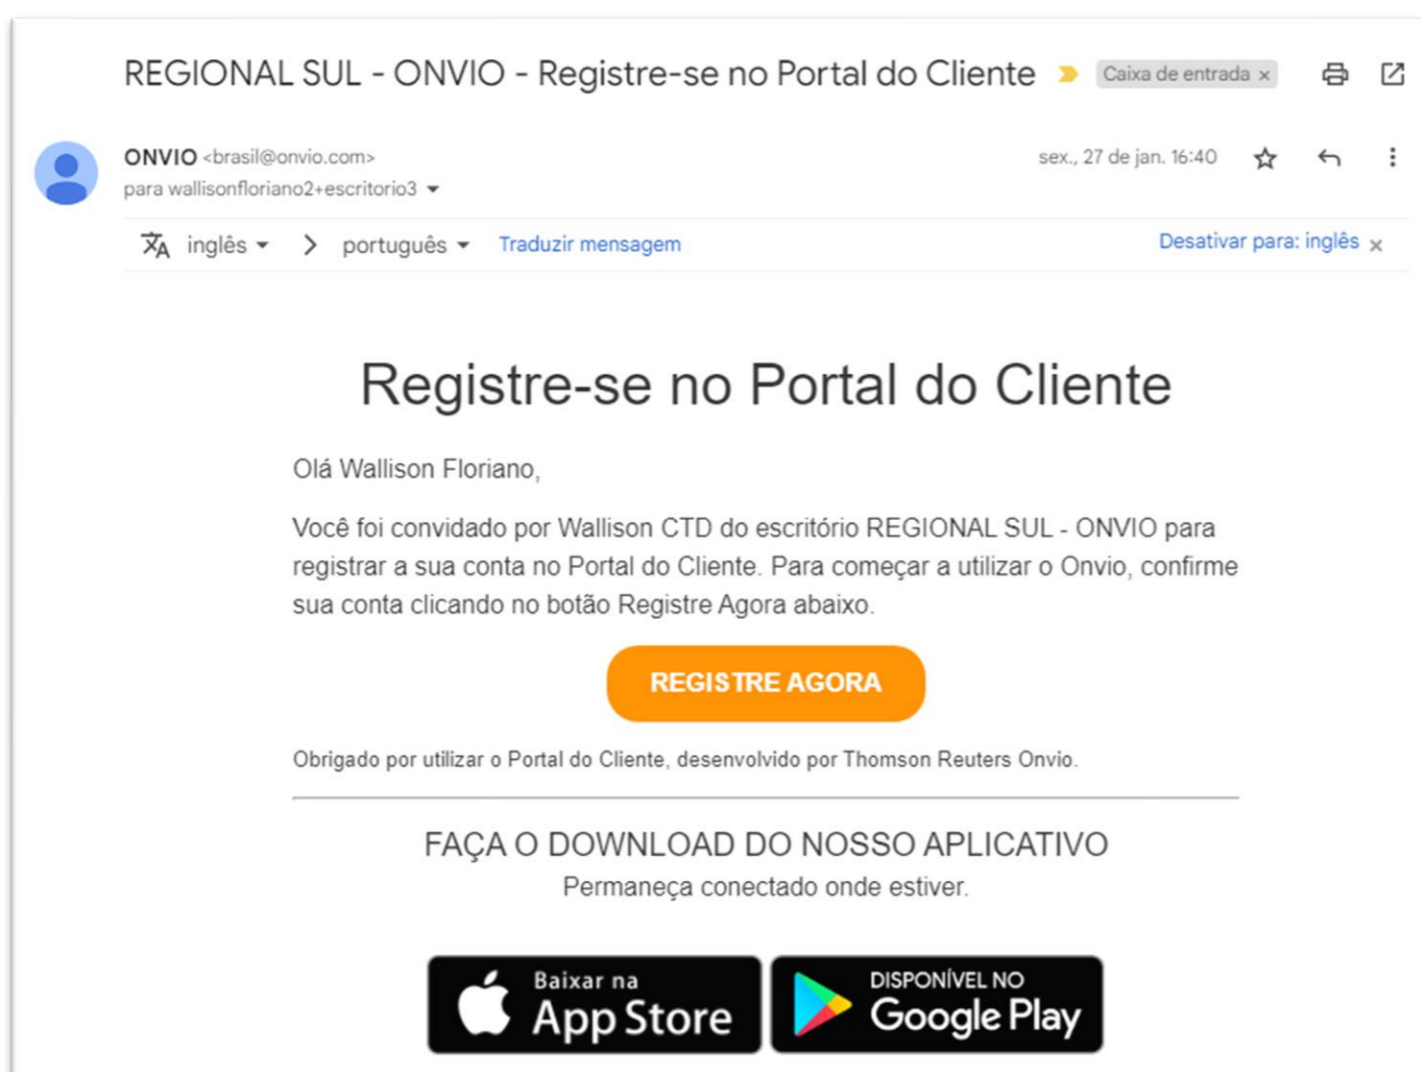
REGIONAL SUL - ONVIO - Registre-se no Portal do Cliente Caixa de entrada ×

ONVIO <brasil@onvio.com>
para wallisonfloriano2+escritorio3

sex., 27 de jan. 16:40

inglês > português Traduzir mensagem Desativar para: inglês ×

Registre-se no Portal do Cliente

Olá Wallison Floriano,

Você foi convidado por Wallison CTD do escritório REGIONAL SUL - ONVIO para registrar a sua conta no Portal do Cliente. Para começar a utilizar o Onvio, confirme sua conta clicando no botão Registre Agora abaixo.

REGISTRE AGORA

Obrigado por utilizar o Portal do Cliente, desenvolvido por Thomson Reuters Onvio.

FAÇA O DOWNLOAD DO NOSSO APLICATIVO
Permaneça conectado onde estiver.

Baixar na App Store

DISPONÍVEL NO Google Play